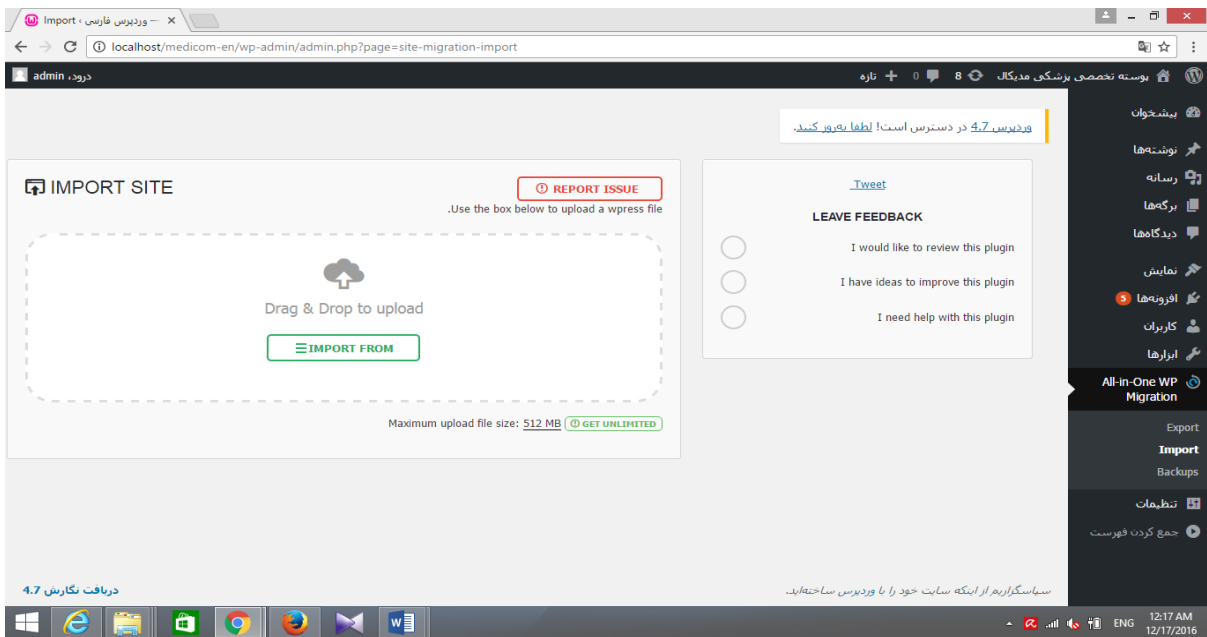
Import ‹ وردپرس فارسی —

localhost/medicom-en/wp-admin/admin.php?page=site-migration-import

بوسته تخصصی پزشکی مدیکال 8 0 تازه

درود، admin

پیشخوان
نوشته‌ها
رسانه
برگه‌ها
دیدگاه‌ها
نمایش
افزونه‌ها 5
کاربران
ابزارها
All-in-One WP Migration
Export
Import
Backups
تنظیمات
جمع کردن فهرست

وردپرس 4.7 در دسترس است! لطفا به‌روز کنید.

IMPORT SITE

REPORT ISSUE

Use the box below to upload a wpress file.

Drag & Drop to upload

IMPORT FROM

Maximum upload file size: 512 MB GET UNLIMITED

Tweet

LEAVE FEEDBACK

I would like to review this plugin

I have ideas to improve this plugin

I need help with this plugin

سپاسگزاریم از اینکه سایت خود را با وردپرس ساخته‌اید.

دریافت نگارش 4.7

ENG 12:17 AM 12/17/2016